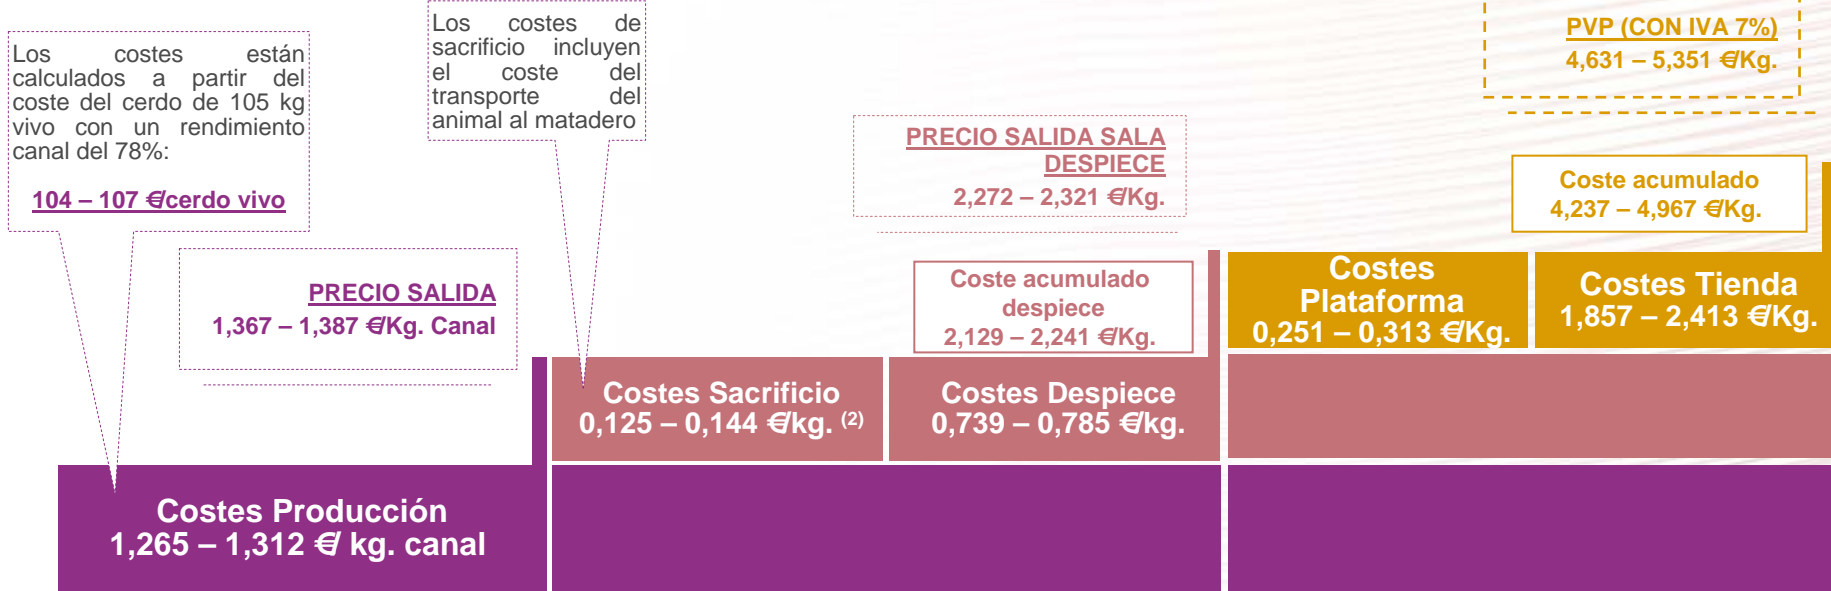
Los costes están calculados a partir del coste del cerdo de 105 kg vivo con un rendimiento canal del 78%:

104 – 107 €/cerdo vivo

Los costes de sacrificio incluyen el coste del transporte del animal al matadero

PVP (CON IVA 7%)
4,631 – 5,351 €/Kg.

PRECIO SALIDA SALA DESPIECE
2,272 – 2,321 €/Kg.

Coste acumulado
4,237 – 4,967 €/Kg.

PRECIO SALIDA
1,367 – 1,387 €/Kg. Canal

Coste acumulado despiece
2,129 – 2,241 €/Kg.

Costes Plataforma
0,251 – 0,313 €/Kg.

Costes Tienda
1,857 – 2,413 €/Kg.

Costes Sacrificio
0,125 – 0,144 €/kg. (2)

Costes Despiece
0,739 – 0,785 €/kg.

Costes Producción
1,265 – 1,312 €/ kg. canal